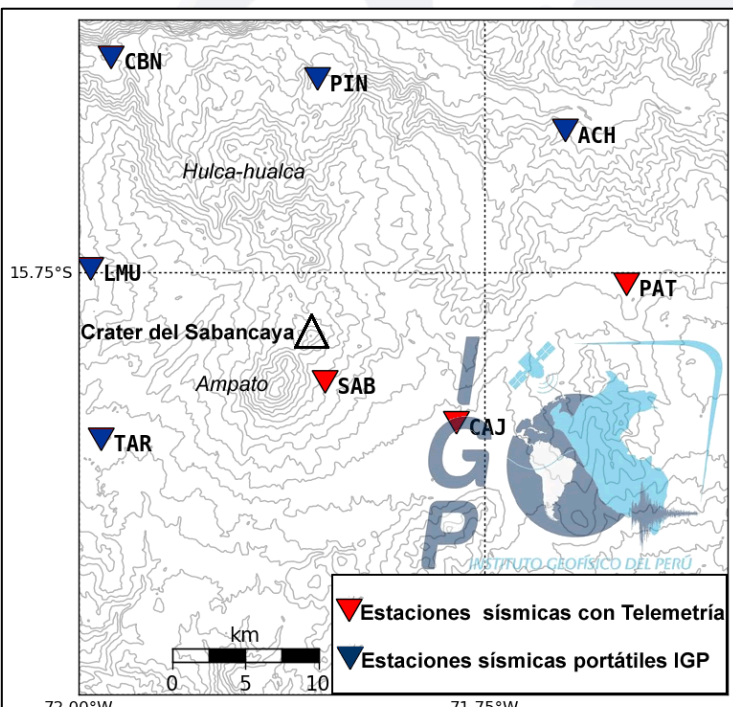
CBN
PIN
ACH
Hulca-hualca
15.75°S
LMU
PAT
Crater del Sabancaya
Ampato
SAB
CAJ
TAR
IGP
INSTITUTO GEOFÍSICO DEL PERÚ
km
0 5 10
Estaciones sísmicas con Telemetría
Estaciones sísmicas portátiles IGP
72.00°W
71.75°W